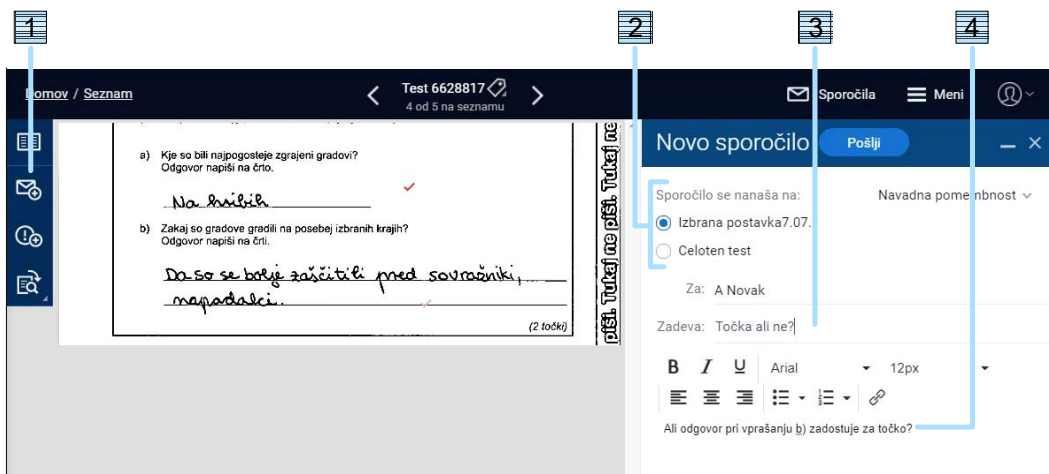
1 2 3 4

Domov / Seznam

Test 6628817
4 od 5 na seznamu

Sporočila Meni

a) Kje so bili najpogosteje zgrajeni gradovi?
Odgovor napiši na črto.

Na hribih

b) Zakaj so gradove gradili na posebej izbranih krajih?
Odgovor napiši na črti.

Da so se bolje zaščitili pred sovražniki, napadalci.

(2 točki)

pfši. Tukaj ne pfši. Tukaj ne

Novo sporočilo Pošlji

Sporočilo se nanaša na:

Navadna pomembnost

Izbrana postavka7.07.

Celoten test

Za: A Novak

Zadeva: Točka ali ne?

B I U Arial 12px

Ali odgovor pri vprašanju b) zadostuje za točko?